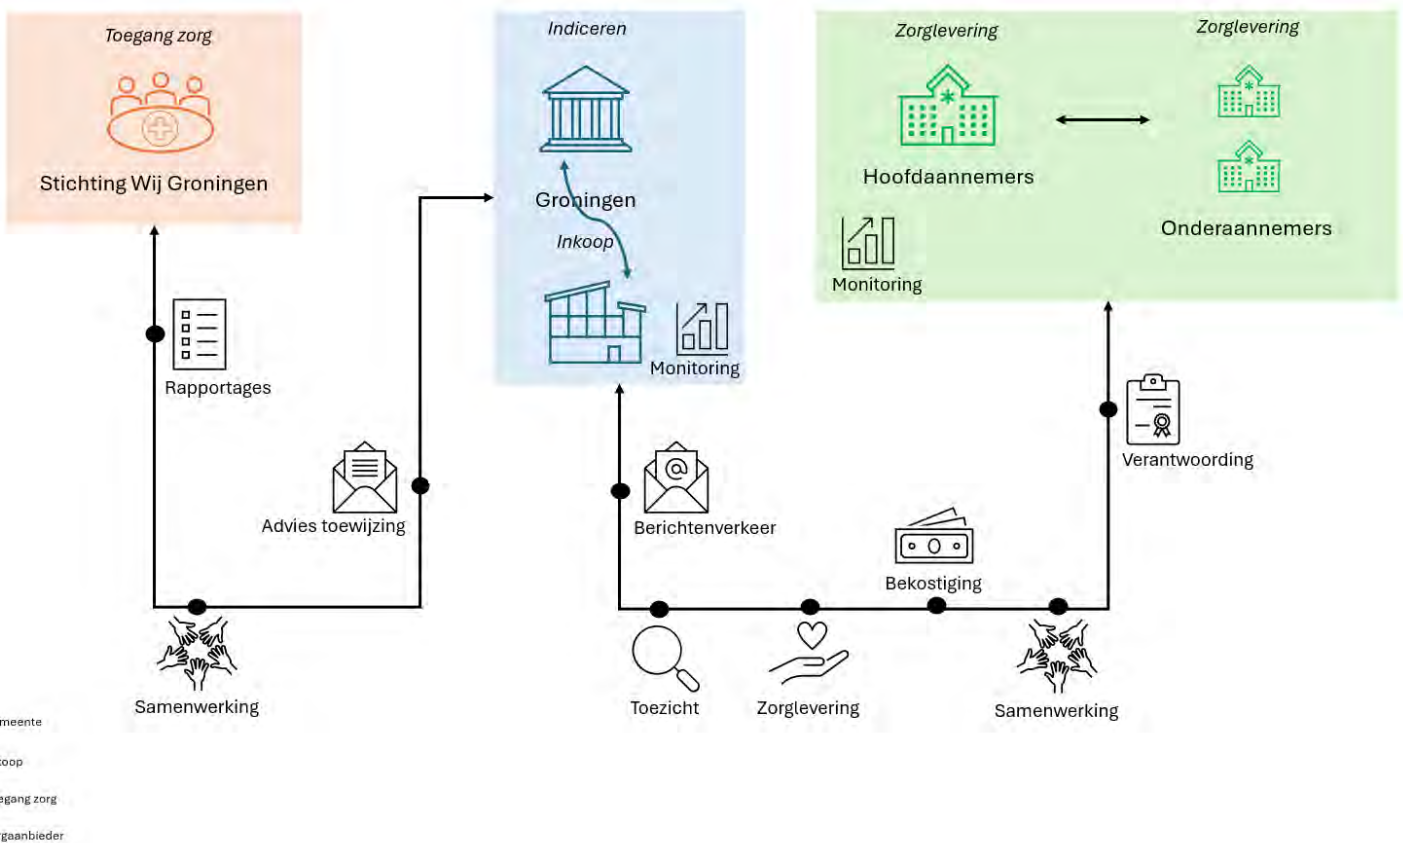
Toegang zorg

Stichting Wij Groningen

Indiceren

Groningen

Inkoop

Monitoring

Zorglevering

Zorglevering

Hoofdaannemers

Onderaannemers

Monitoring

Rapportages

Advies toewijzing

Berichtenverkeer

Verantwoording

Bekostiging

Samenwerking

Toezicht

Zorglevering

Samenwerking

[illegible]meente

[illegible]koop

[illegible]egang zorg

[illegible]rgaanbieder